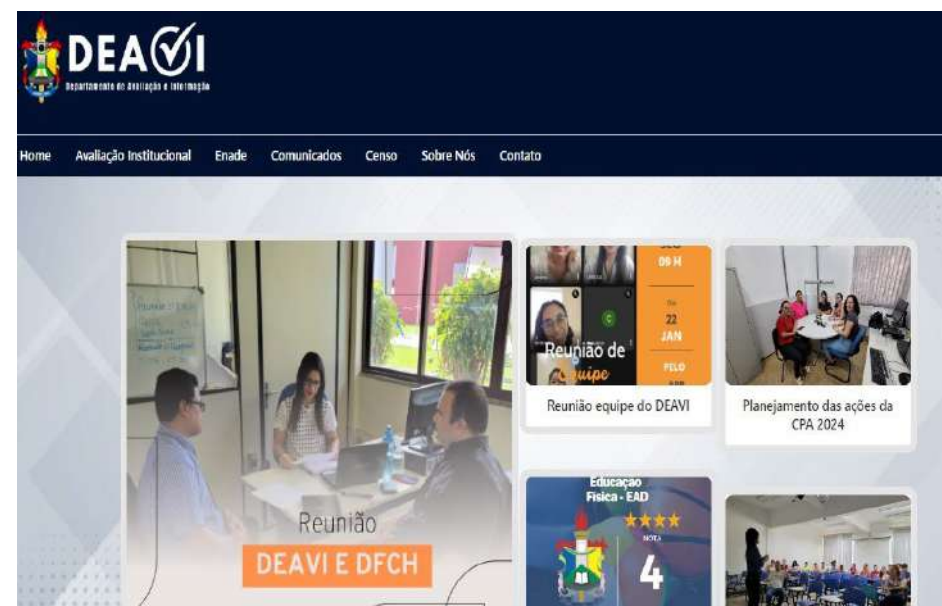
DEAVI
Departamento de Avaliação e Informação

Home Avaliação Institucional Enade Comunicados Censo Sobre Nós Contato

Reunião
DEAVI E DFCH

09 H
22 JAN
PELO
Reunião de Equipe

Reunião equipe do DEAVI

Planejamento das ações da CPA 2024

Educação Física - EAD
★★★★
NOTA
4